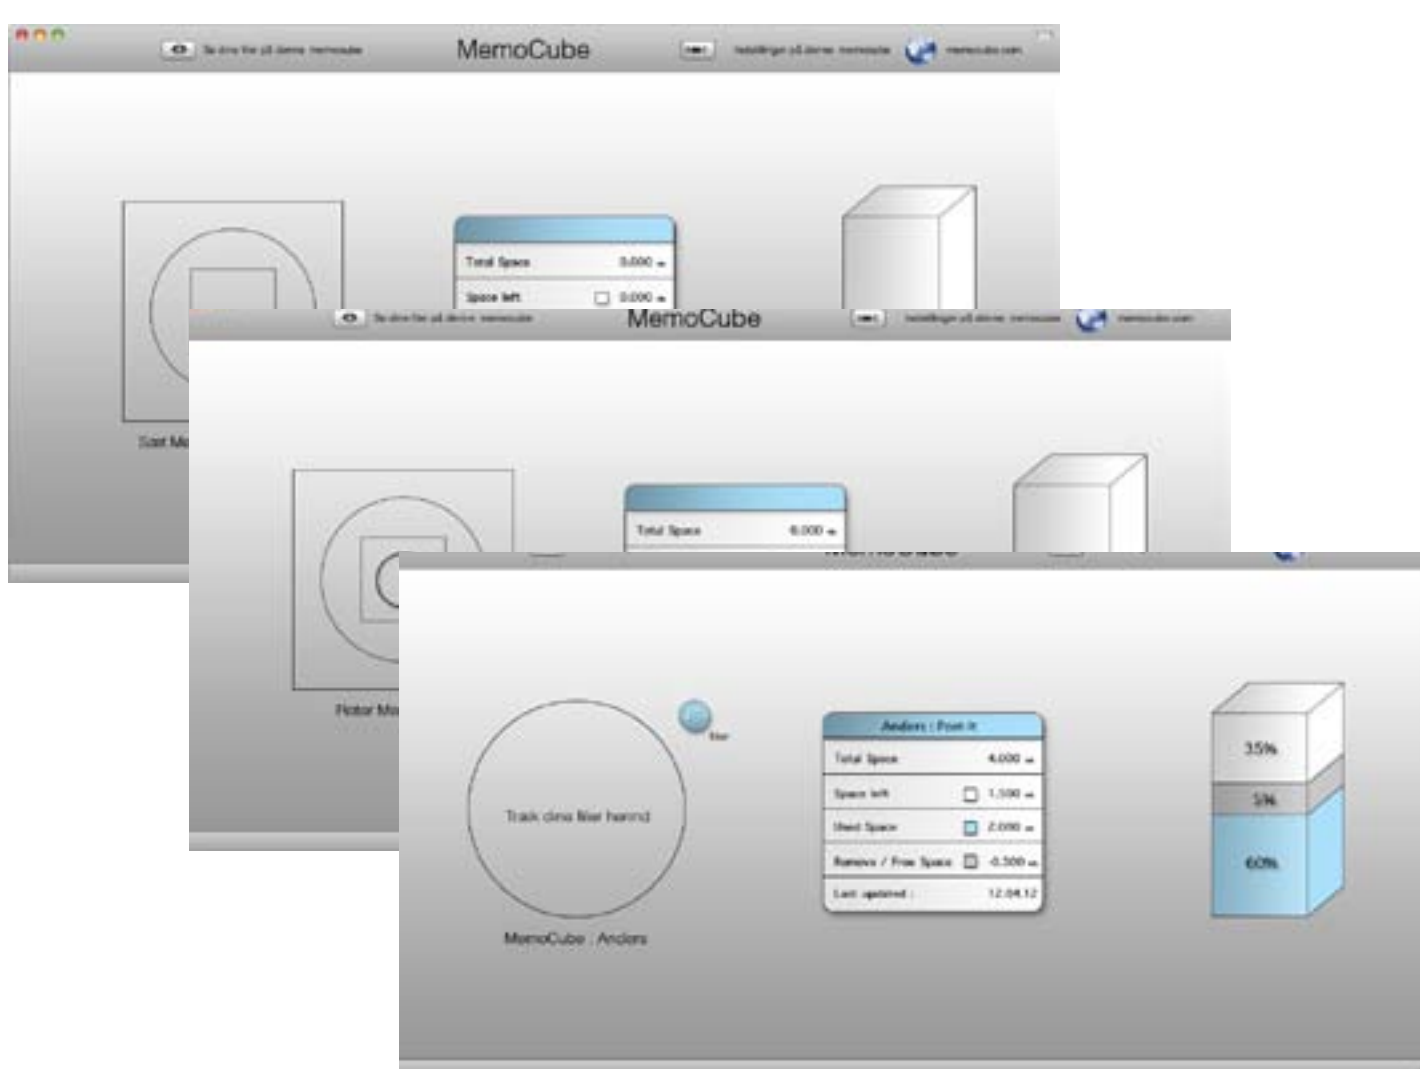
Se dine filer på denne memocube MemoCube Indstillinger på denne memocube memocube.com

Total Space 8.000
Space left 0.000

Sæt Me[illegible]

Se dine filer på denne memocube MemoCube Indstillinger på denne memocube memocube.com

Total Space 8.000

Rotor Mo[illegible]

Træk dine filer herind

Filer

MemoCube : Anders

Anders : Post it
Total Space 4.000
Space left 1.500
Used Space 2.000
Remove / Free Space -0.500
Last updated : 12.04.12

35%
5%
60%